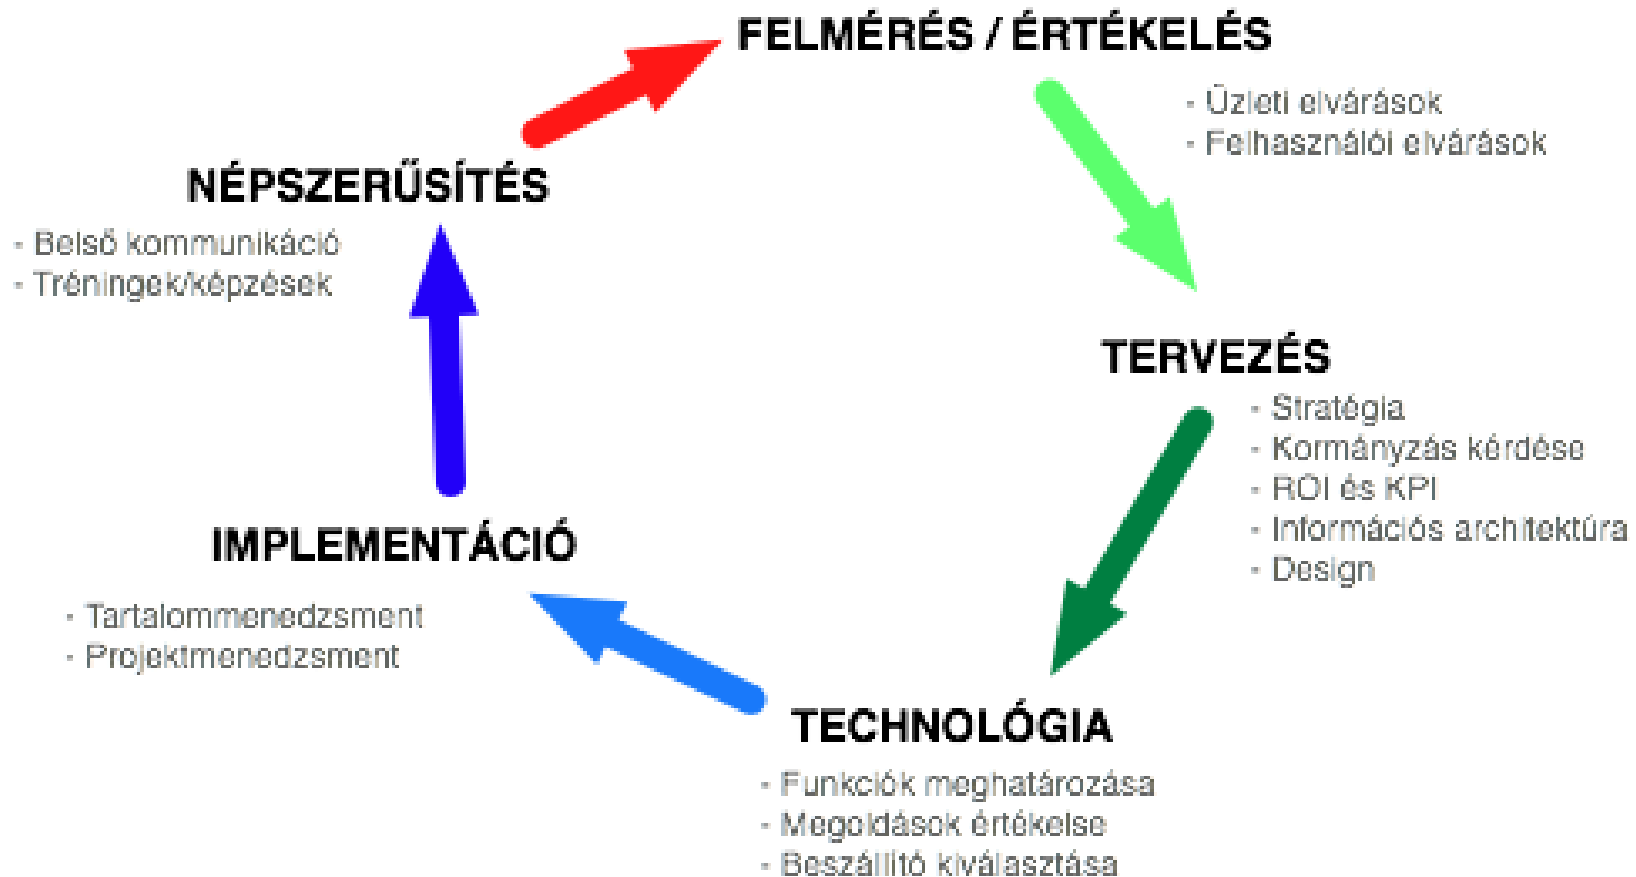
FELMÉRÉS / ÉRTÉKELÉS

- Üzleti elvárások
- Felhasználói elvárások

TERVEZÉS

- Stratégia
- Kormányzás kérdése
- ROI és KPI
- Információs architektúra
- Design

TECHNOLÓGIA

- Funkciók meghatározása
- Megoldások értékelse
- Beszállító kiválasztása

IMPLEMENTÁCIÓ

- Tartalommenedzsment
- Projektmenedzsment

NÉPSZERŰSÍTÉS

- Belső kommunikáció
- Tréningek/képzések